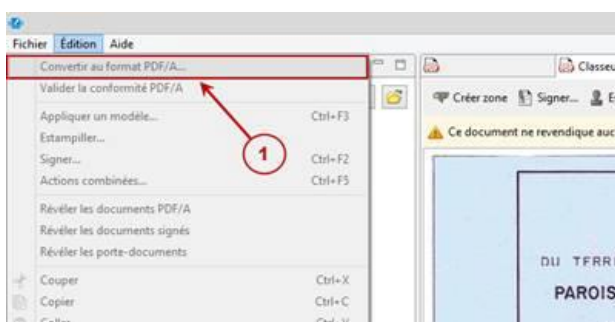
Fichier Édition Aide

Convertir au format PDF/A...
Valider la conformité PDF/A
Appliquer un modèle... Ctrl+F3
Estampiller...
Signer... Ctrl+F2
Actions combinées... Ctrl+F5
Révéler les documents PDF/A
Révéler les documents signés
Révéler les porte-documents
Couper Ctrl+X
Copier Ctrl+C
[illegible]

1

Classeu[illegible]
Créer zone Signer... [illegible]
Ce document ne revendique auc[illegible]

DU TERR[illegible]
PAROIS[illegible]